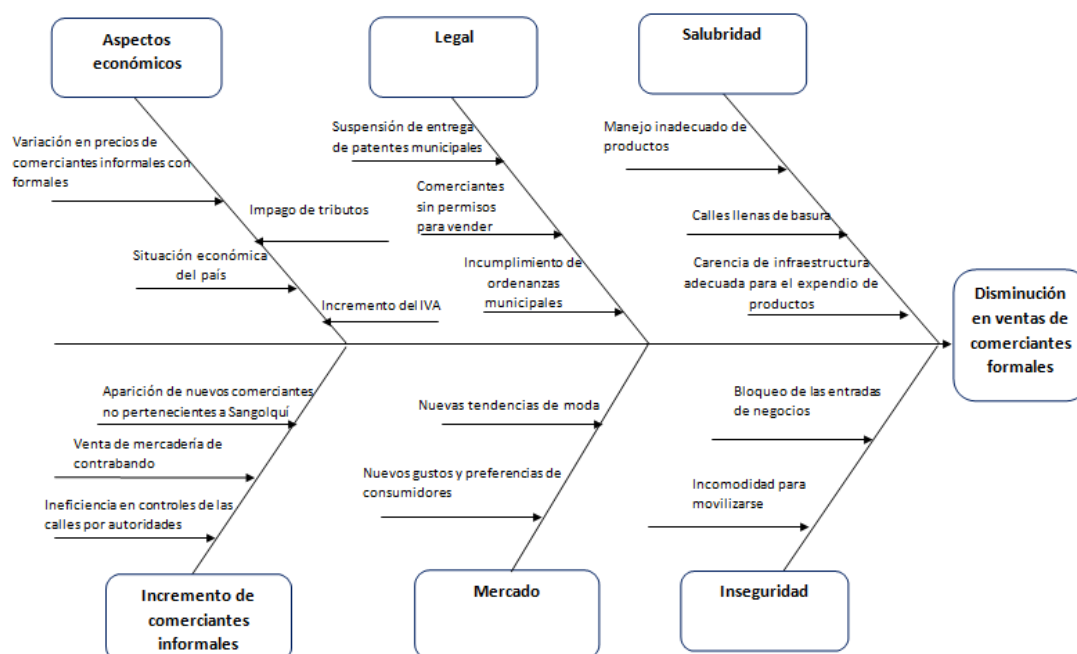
Aspectos económicos

Legal

Salubridad

Variación en precios de comerciantes informales con formales

Impago de tributos

Situación económica del país

Incremento del IVA

Suspensión de entrega de patentes municipales

Comerciantes sin permisos para vender

Incumplimiento de ordenanzas municipales

Manejo inadecuado de productos

Calles llenas de basura

Carencia de infraestructura adecuada para el expendio de productos

Disminución en ventas de comerciantes formales

Aparición de nuevos comerciantes no pertenecientes a Sangolquí

Venta de mercadería de contrabando

Ineficiencia en controles de las calles por autoridades

Nuevas tendencias de moda

Nuevos gustos y preferencias de consumidores

Bloqueo de las entradas de negocios

Incomodidad para movilizarse

Incremento de comerciantes informales

Mercado

Inseguridad